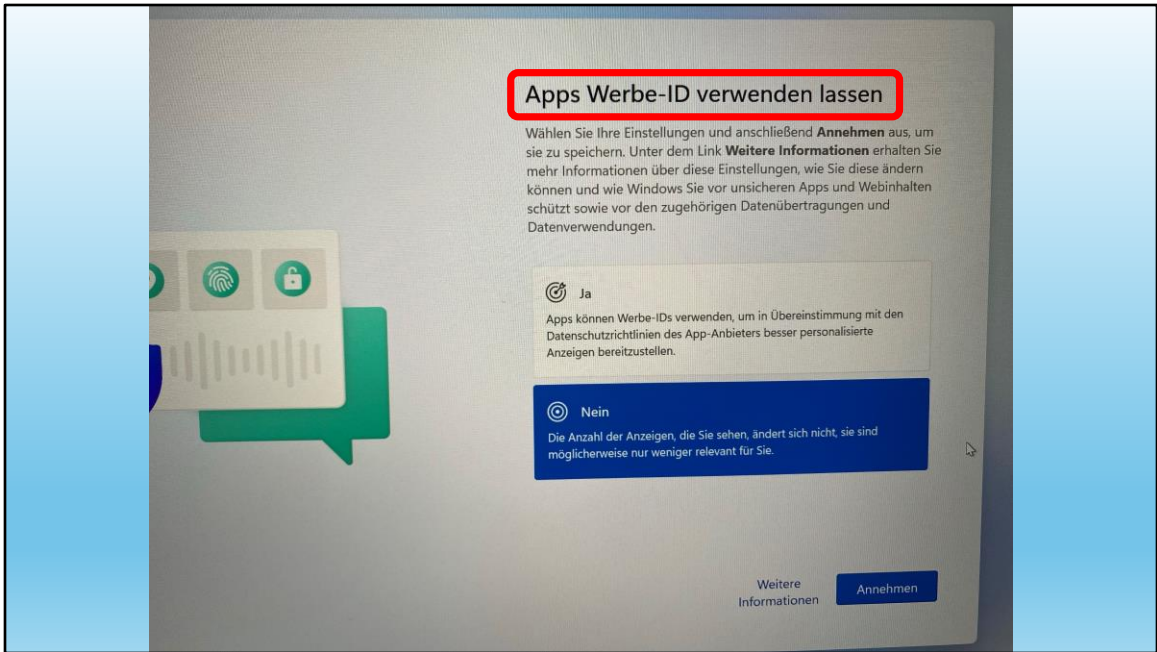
Apps Werbe-ID verwenden lassen

Wählen Sie Ihre Einstellungen und anschließend **Annehmen** aus, um sie zu speichern. Unter dem Link **Weitere Informationen** erhalten Sie mehr Informationen über diese Einstellungen, wie Sie diese ändern können und wie Windows Sie vor unsicheren Apps und Webinhalten schützt sowie vor den zugehörigen Datenübertragungen und Datenverwendungen.

Ja

Apps können Werbe-IDs verwenden, um in Übereinstimmung mit den Datenschutzrichtlinien des App-Anbieters besser personalisierte Anzeigen bereitzustellen.

Nein

Die Anzahl der Anzeigen, die Sie sehen, ändert sich nicht, sie sind möglicherweise nur weniger relevant für Sie.

Weitere Informationen

Annehmen